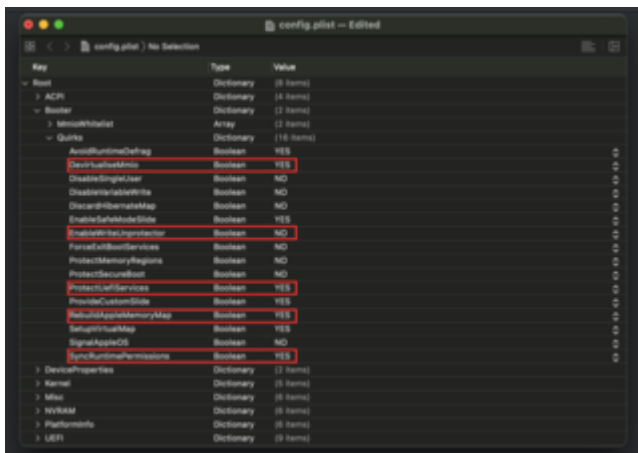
config.plist — Edited

config.plist 〉 No Selection

| Key | Type | Value |
|---|---|---|
| Root | Dictionary | (8 items) |
| ACPI | Dictionary | (4 items) |
| Booter | Dictionary | (3 items) |
| MmioWhitelist | Array | (3 items) |
| Quirks | Dictionary | (16 items) |
| AvoidRuntimeDefrag | Boolean | YES |
| DevirtualiseMmio | Boolean | YES |
| DisableSingleUser | Boolean | NO |
| DisableVariableWrite | Boolean | NO |
| DiscardHibernateMap | Boolean | NO |
| EnableSafeModeSlide | Boolean | YES |
| EnableWriteUnprotector | Boolean | NO |
| ForceExitBootServices | Boolean | NO |
| ProtectMemoryRegions | Boolean | NO |
| ProtectSecureBoot | Boolean | NO |
| ProtectUefiServices | Boolean | YES |
| ProvideCustomSlide | Boolean | YES |
| RebuildAppleMemoryMap | Boolean | YES |
| SetupVirtualMap | Boolean | YES |
| SignalAppleOS | Boolean | NO |
| SyncRuntimePermissions | Boolean | YES |
| DeviceProperties | Dictionary | (2 items) |
| Kernel | Dictionary | (5 items) |
| Misc | Dictionary | (6 items) |
| NVRAM | Dictionary | (6 items) |
| PlatformInfo | Dictionary | (6 items) |
| UEFI | Dictionary | (9 items) |